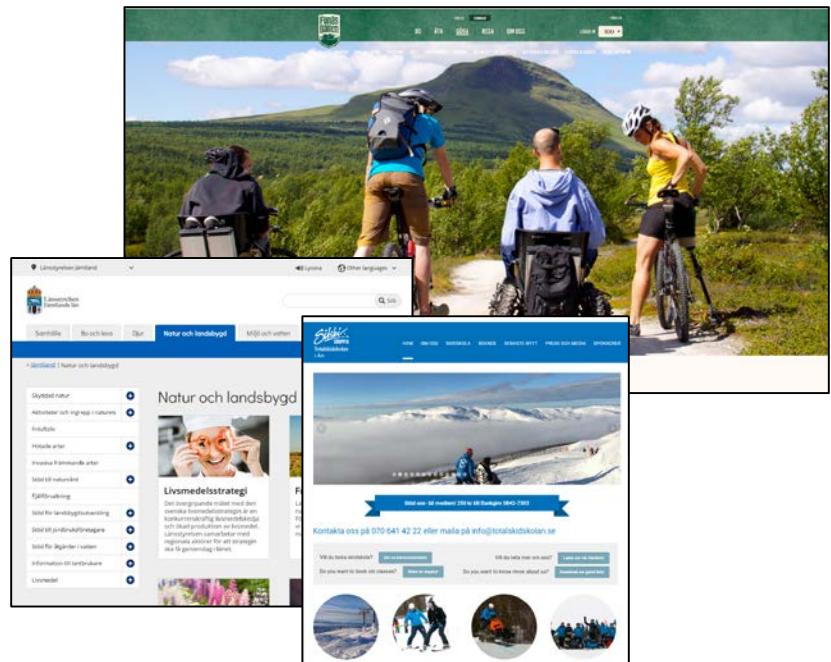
BO ÄTA GÖRA RESA OM OSS

Länsstyrelsen Jämtland

Lyssna Other languages

Länsstyrelsen Jämtlands län

Sök

Samhälle Bo och leva Djur Natur och landsbygd Miljö och vatten

> Jämtland | Natur och landsbygd

Skyddad natur
Aktiviteter och ingrepp i naturen
Friluftsliv
Hotade arter
Invasiva främmande arter
Stöd till naturvård
Fjällförvaltning
Stöd för landsbygdsutveckling
Stöd för jordbruksföretagare
Stöd för ägare i vatten
Information till lantbrukare
Livsmedel

Natur och landsbygd

Livsmedelsstrategi

Det övergripande målet med den svenska livsmedelsstrategin är en konkurrenskraftig livsmedelskedja och ökad produktion av livsmedel. Länsstyrelsen samarbetar med regionala aktörer för att strategin ska få genomslag i länet.

Totalskidskolan i Åre

HEM OM OSS SKIDSKOLA BOKNING

Skid ons- till medlem! 250 kr till Åreligan 0842-7303

Kontakta oss på 070 641 42 22 eller maila på info@totalskidskolan.se

Vill du boka skidskola?
Do you want to book ski classes?
Vill du veta mer om oss?
Do you want to know more about us?